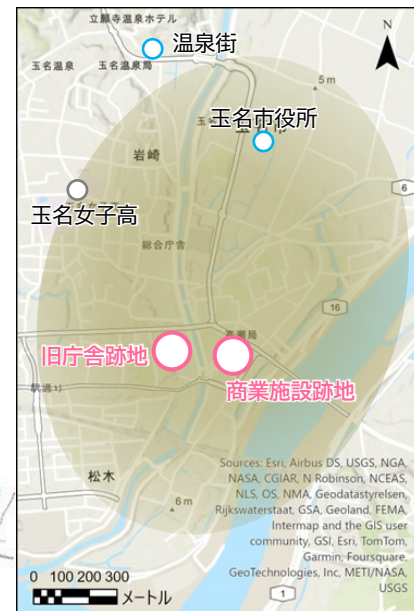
立願寺温泉ホテル

温泉街

玉名温泉

玉名温泉局

N

5m

玉名市役所

岩崎

玉名女子高

6

総合庁舎

16

高瀬局

旧庁舎跡地

商業施設跡地

築地

松木

6m

Sources: Esri, Airbus DS, USGS, NGA, NASA, CGIAR, N Robinson, NCEAS, NLS, OS, NMA, Geodatastyrelsen, Rijkswaterstaat, GSA, Geoland, FEMA, Intermap and the GIS user community, GSI, Esri, TomTom, Garmin, Foursquare, GeoTechnologies, Inc, METI/NASA, USGS

0 100 200 300

メートル